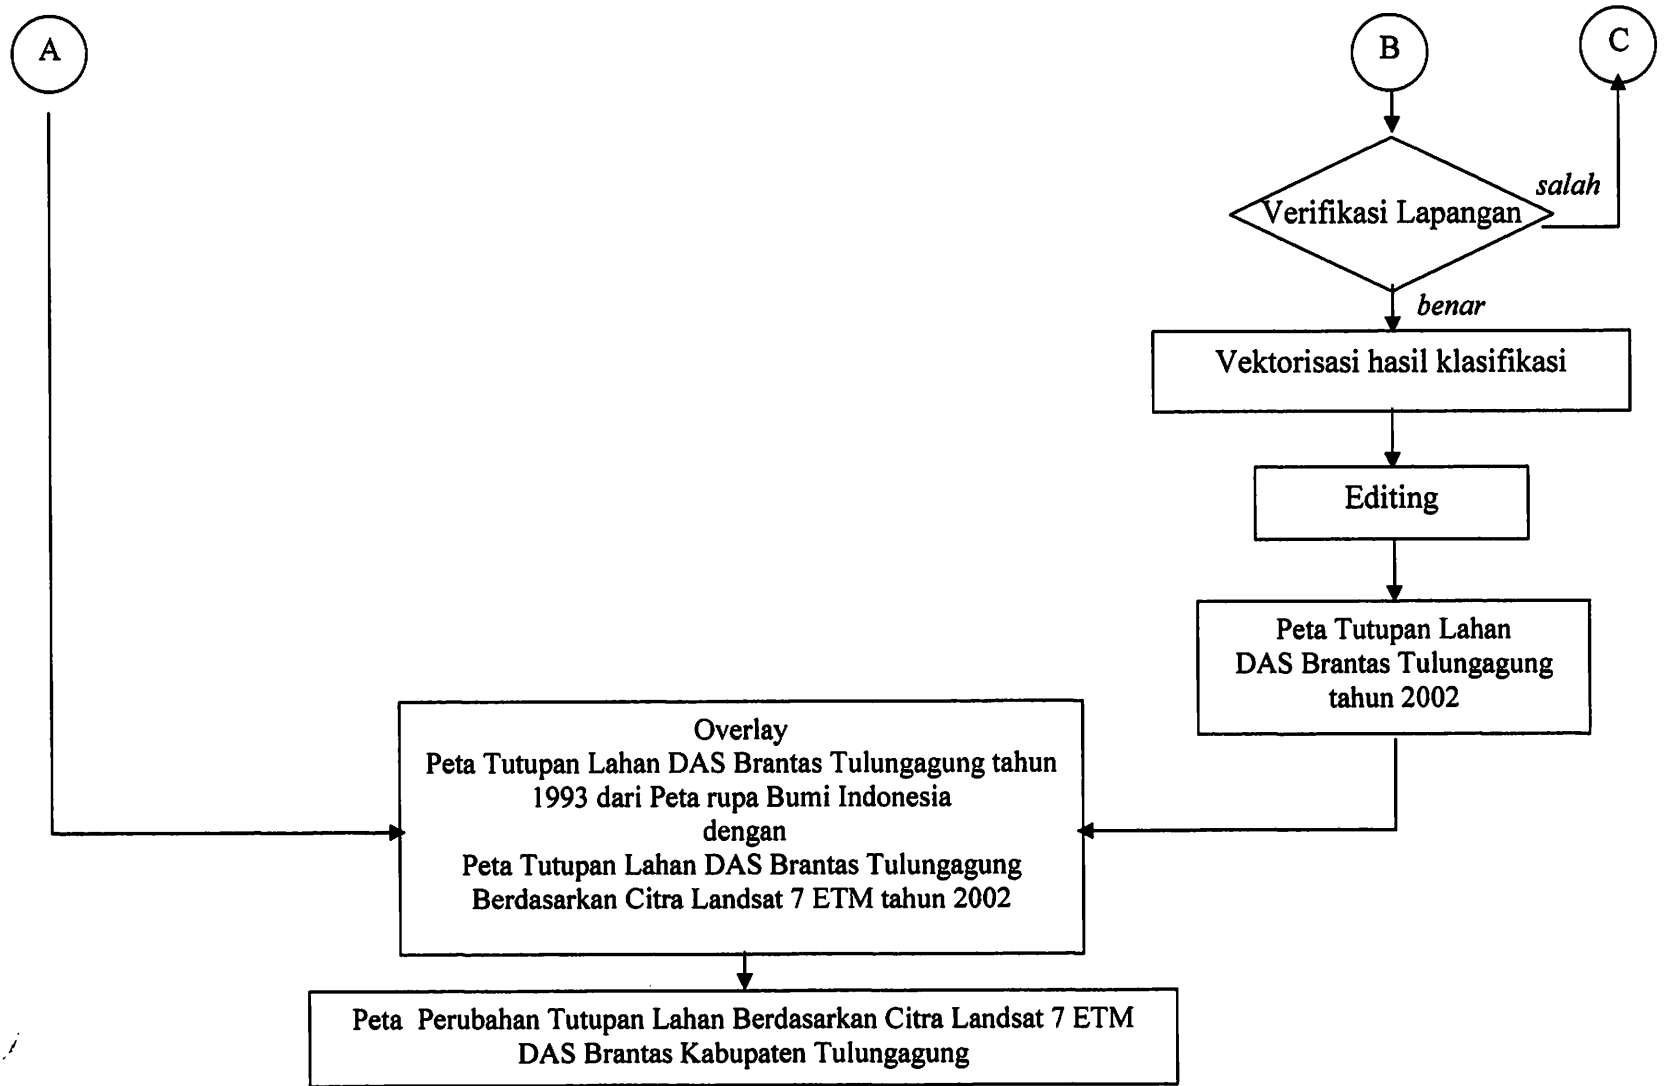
A

B

C

Verifikasi Lapangan

salah

benar

Vektorisasi hasil klasifikasi

Editing

Peta Tutupan Lahan DAS Brantas Tulungagung tahun 2002

Overlay
Peta Tutupan Lahan DAS Brantas Tulungagung tahun 1993 dari Peta rupa Bumi Indonesia
dengan
Peta Tutupan Lahan DAS Brantas Tulungagung Berdasarkan Citra Landsat 7 ETM tahun 2002

Peta Perubahan Tutupan Lahan Berdasarkan Citra Landsat 7 ETM DAS Brantas Kabupaten Tulungagung